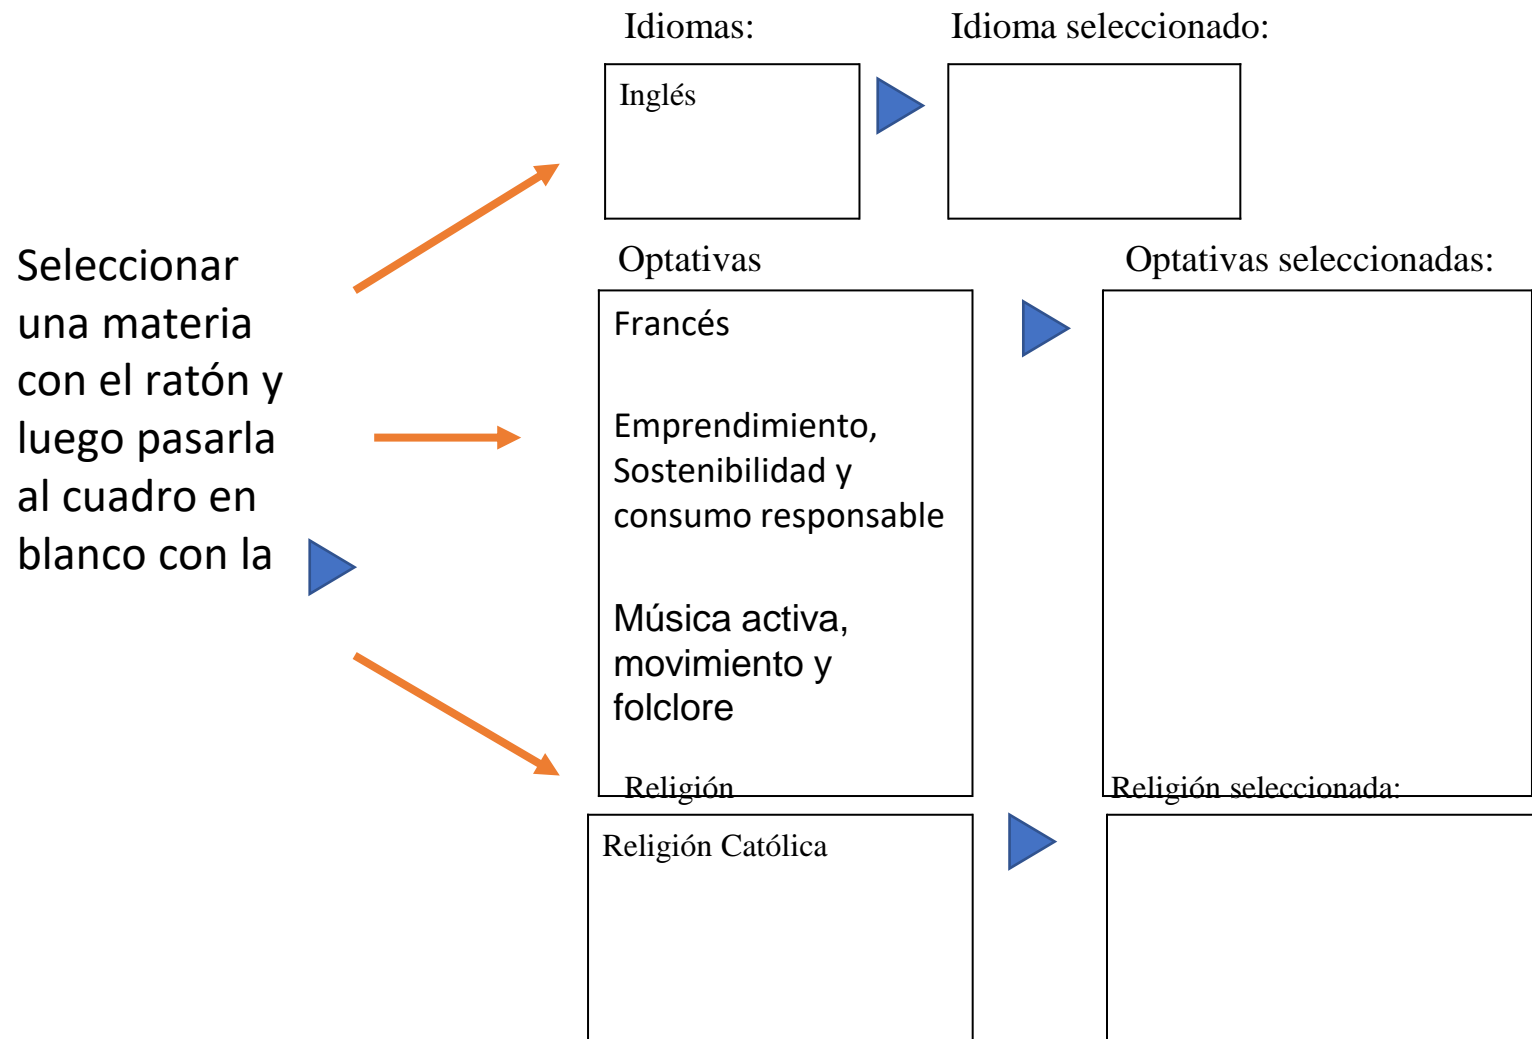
Seleccionar una materia con el ratón y luego pasarla al cuadro en blanco con la

Idiomas:

Inglés

Idioma seleccionado:

Optativas

Francés

Emprendimiento, Sostenibilidad y consumo responsable

Música activa, movimiento y folclore

Optativas seleccionadas:

Religión

Religión Católica

Religión seleccionada: